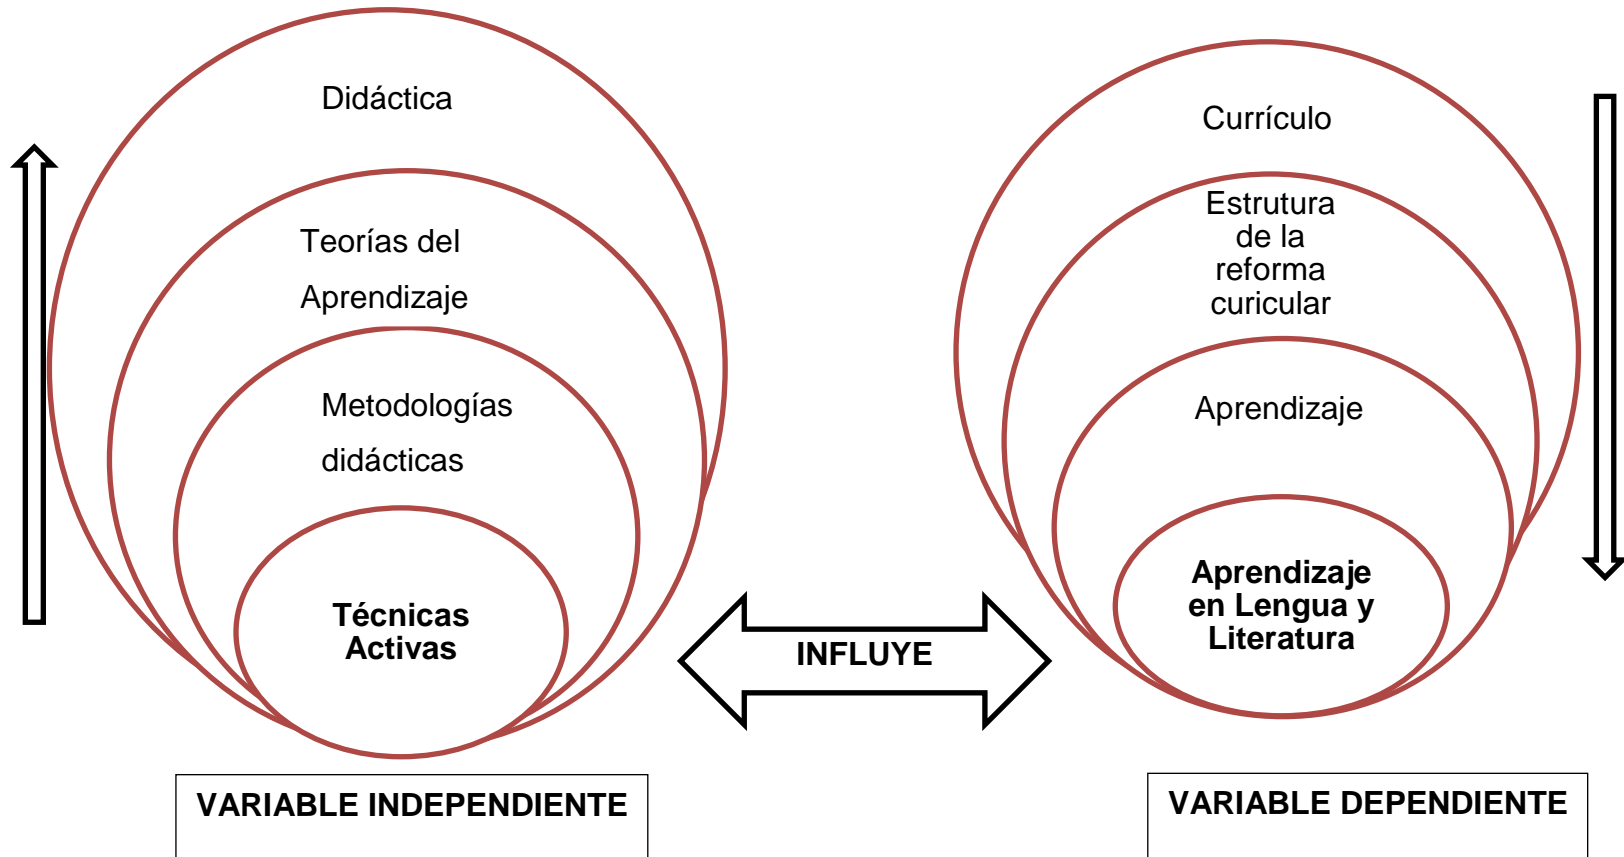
Didáctica

Teorías del Aprendizaje

Metodologías didácticas

Técnicas Activas

INFLUYE

Currículo

Estrutura de la reforma curicular

Aprendizaje

Aprendizaje en Lengua y Literatura

VARIABLE INDEPENDIENTE

VARIABLE DEPENDIENTE